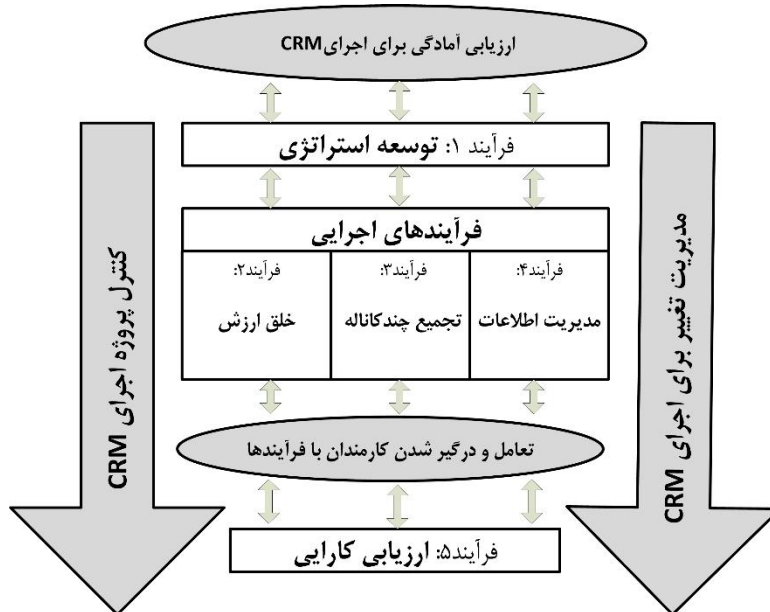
ارزیابی آمادگی برای اجرایCRM

فرآیند ۱: توسعه استراتژی

مدیریت تغییر برای اجرای CRM

کنترل پروژه اجرای CRM

فرآیندهای اجرایی

فرآیند۴:
مدیریت اطلاعات

فرآیند۳:
تجمیع چندکاناله

فرآیند۲:
خلق ارزش

تعامل و درگیر شدن کارمندان با فرآیندها

فرآیند۵: ارزیابی کارایی